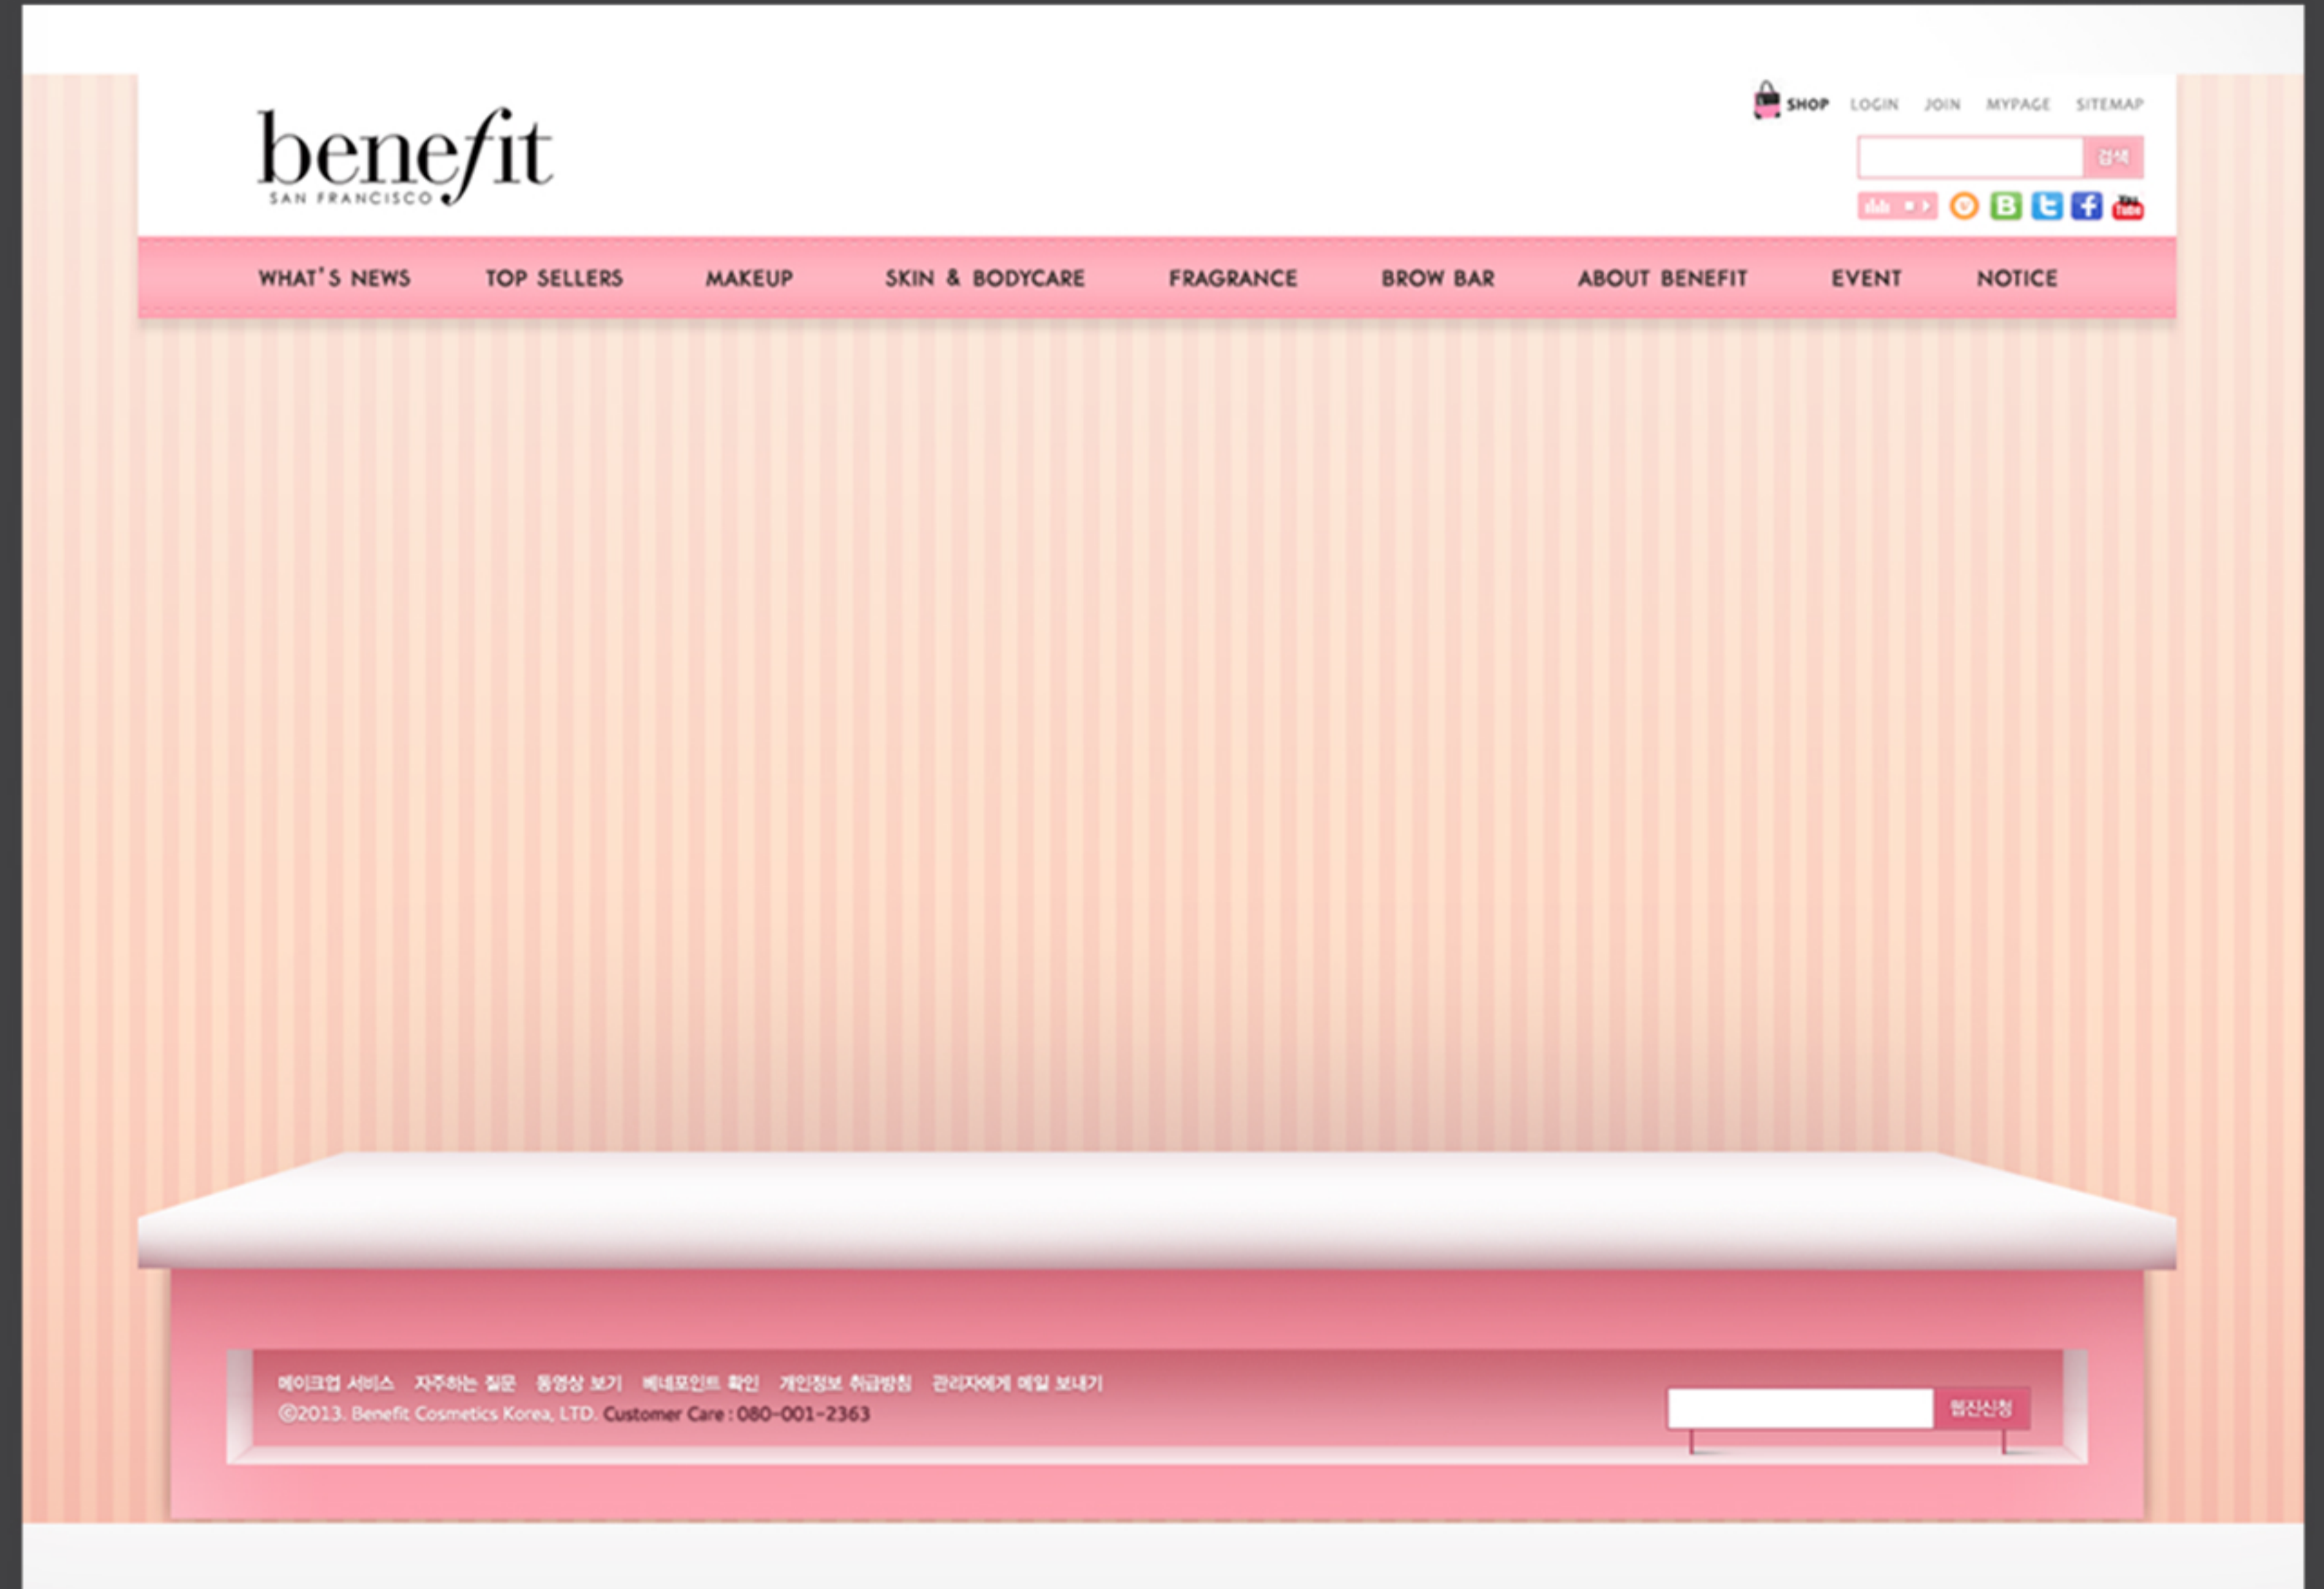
benefit
SAN FRANCISCO

SHOP LOGIN JOIN MYPAGE SITEMAP

검색

WHAT'S NEWS TOP SELLERS MAKEUP SKIN & BODYCARE FRAGRANCE BROW BAR ABOUT BENEFIT EVENT NOTICE

메이크업 서비스 자주하는 질문 동영상 보기 베네포인트 확인 개인정보 취급방침 관리자에게 메일 보내기
©2013. Benefit Cosmetics Korea, LTD. Customer Care : 080-001-2363

웹진신청